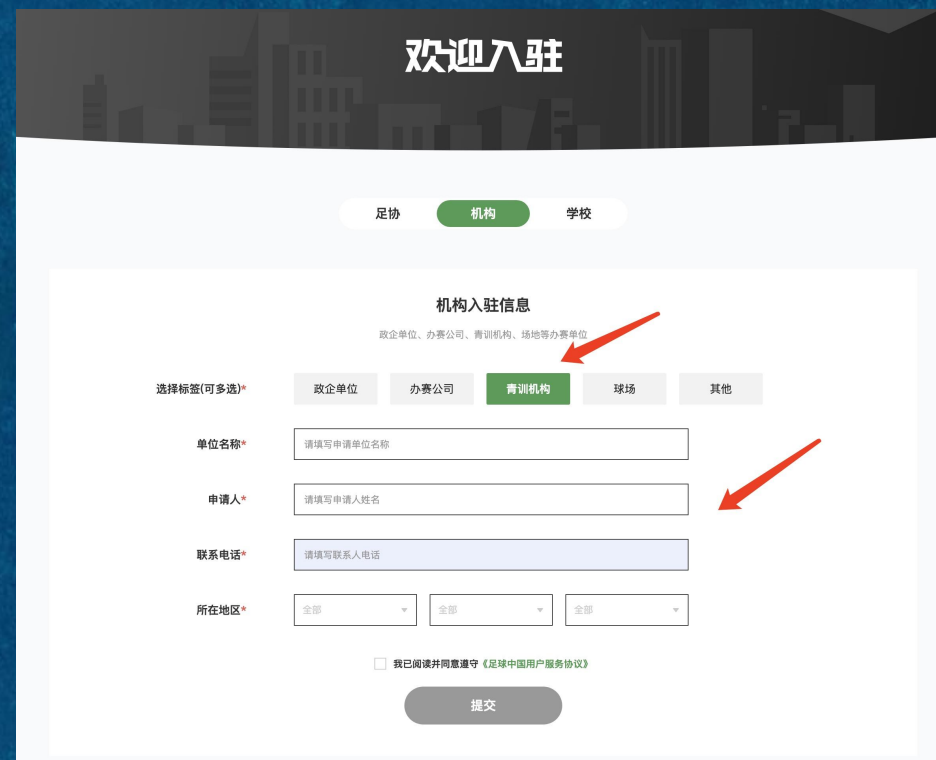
欢迎入驻

足协 机构 学校

机构入驻信息

政企单位、办赛公司、青训机构、场地等办赛单位

选择标签(可多选)* 政企单位 办赛公司 青训机构 球场 其他

单位名称* 请填写申请单位名称

申请人* 请填写申请人姓名

联系电话* 请填写联系人电话

所在地区* 全部 全部 全部

我已阅读并同意遵守《足球中国用户服务协议》

提交